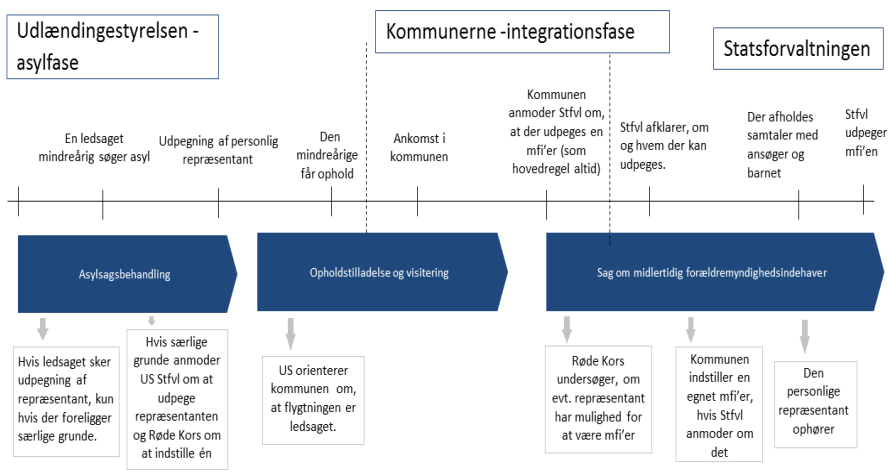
Udlændingestyrelsen - asylfase

Kommunerne -integrationsfase

Statsforvaltningen

En ledsaget mindreårig søger asyl

Udpegning af personlig repræsentant

Den mindreårige får ophold

Ankomst i kommunen

Kommunen anmoder Stfvl om, at der udpeges en mfi'er (som hovedregel altid)

Stfvl afklarer, om og hvem der kan udpeges.

Der afholdes samtaler med ansøger og barnet

Stfvl udpeger mfi'en

Asylsagsbehandling

Opholdstilladelse og visitering

Sag om midlertidig forældremyndighedsindehaver

Hvis ledsaget sker udpegning af repræsentant, kun hvis der foreligger særlige grunde.

Hvis særlige grunde anmoder US Stfvl om at udpege repræsentanten og Røde Kors om at indstille én

US orienterer kommunen om, at flygtningen er ledsaget.

Røde Kors undersøger, om evt. repræsentant har mulighed for at være mfi'er

Kommunen indstiller en egnet mfi'er, hvis Stfvl anmoder om det

Den personlige repræsentant ophører